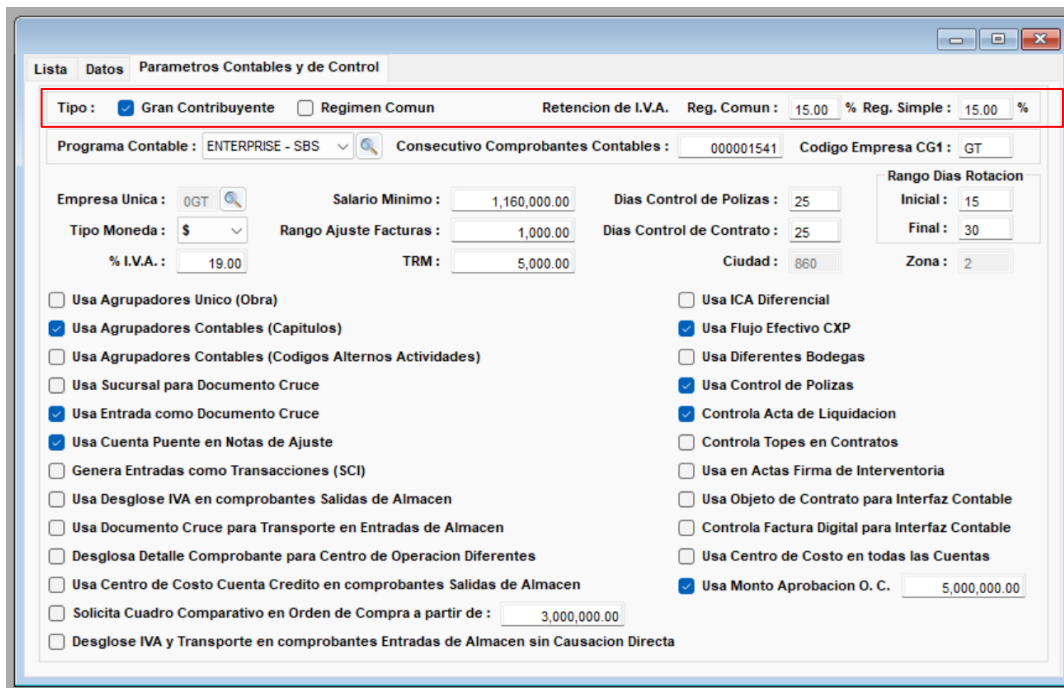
Lista Datos Parametros Contables y de Control

Tipo : Gran Contribuyente Regimen Comun Retencion de I.V.A. Reg. Comun : 15.00 % Reg. Simple : 15.00 %

Programa Contable : ENTERPRISE - SBS Consecutivo Comprobantes Contables : 000001541 Codigo Empresa CG1 : GT

Empresa Unica : 0GT Salario Minimo : 1,160,000.00 Dias Control de Polizas : 25 Rango Dias Rotacion Inicial : 15

Tipo Moneda : $ Rango Ajuste Facturas : 1,000.00 Dias Control de Contrato : 25 Final : 30

% I.V.A. : 19.00 TRM : 5,000.00 Ciudad : 860 Zona : 2

Usa Agrupadores Unico (Obra)
Usa Agrupadores Contables (Capitulos)
Usa Agrupadores Contables (Codigos Alternos Actividades)
Usa Sucursal para Documento Cruce
Usa Entrada como Documento Cruce
Usa Cuenta Puente en Notas de Ajuste
Genera Entradas como Transacciones (SCI)
Usa Desglose IVA en comprobantes Salidas de Almacen
Usa Documento Cruce para Transporte en Entradas de Almacen
Desglosa Detalle Comprobante para Centro de Operacion Diferentes
Usa Centro de Costo Cuenta Credito en comprobantes Salidas de Almacen
Solicita Cuadro Comparativo en Orden de Compra a partir de : 3,000,000.00
Desglose IVA y Transporte en comprobantes Entradas de Almacen sin Causacion Directa

Usa ICA Diferencial
Usa Flujo Efectivo CXP
Usa Diferentes Bodegas
Usa Control de Polizas
Controla Acta de Liquidacion
Controla Topes en Contratos
Usa en Actas Firma de Interventoria
Usa Objeto de Contrato para Interfaz Contable
Controla Factura Digital para Interfaz Contable
Usa Centro de Costo en todas las Cuentas
Usa Monto Aprobacion O. C. 5,000,000.00